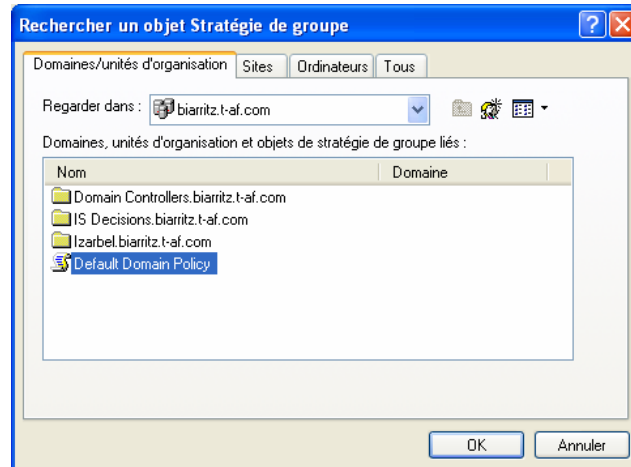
Rechercher un objet Stratégie de groupe

Domaines/unités d'organisation | Sites | Ordinateurs | Tous

Regarder dans : biarritz.t-af.com

Domaines, unités d'organisation et objets de stratégie de groupe liés :

| Nom | Domaine |
|---|---|
| Domain Controllers.biarritz.t-af.com | |
| IS Decisions.biarritz.t-af.com | |
| Izarbel.biarritz.t-af.com | |
| Default Domain Policy | |

OK | Annuler